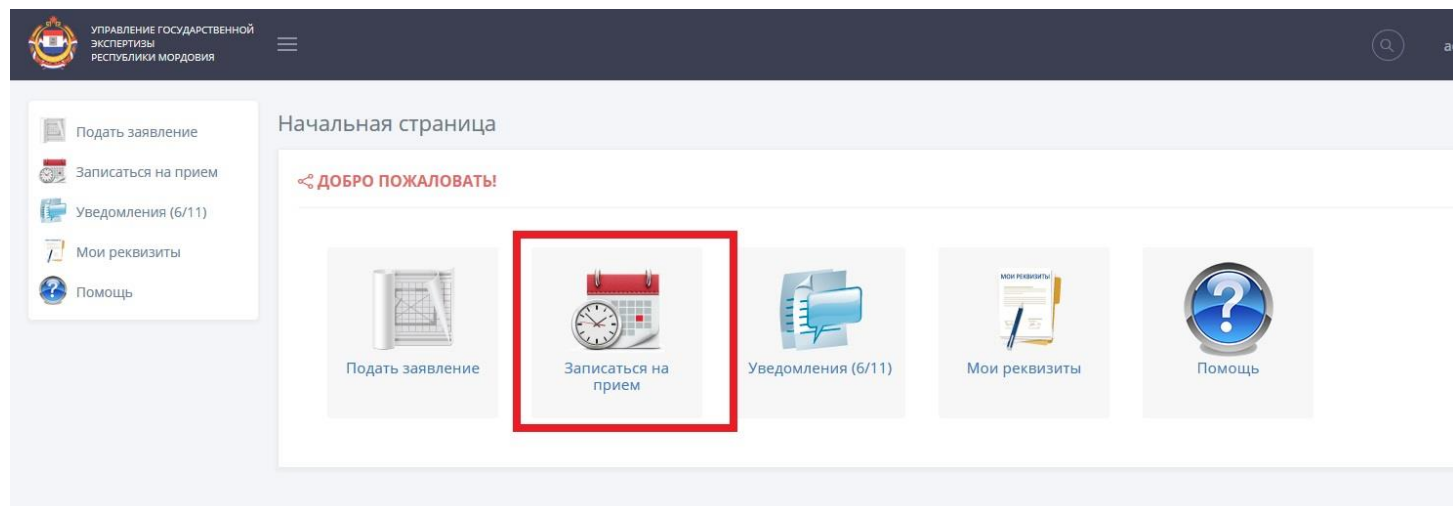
УПРАВЛЕНИЕ ГОСУДАРСТВЕННОЙ ЭКСПЕРТИЗЫ РЕСПУБЛИКИ МОРДОВИЯ

a

Подать заявление
Записаться на прием
Уведомления (6/11)
Мои реквизиты
Помощь

Начальная страница

ДОБРО ПОЖАЛОВАТЬ!

Подать заявление

Записаться на прием

Уведомления (6/11)

МОИ РЕКВИЗИТЫ

Мои реквизиты

Помощь